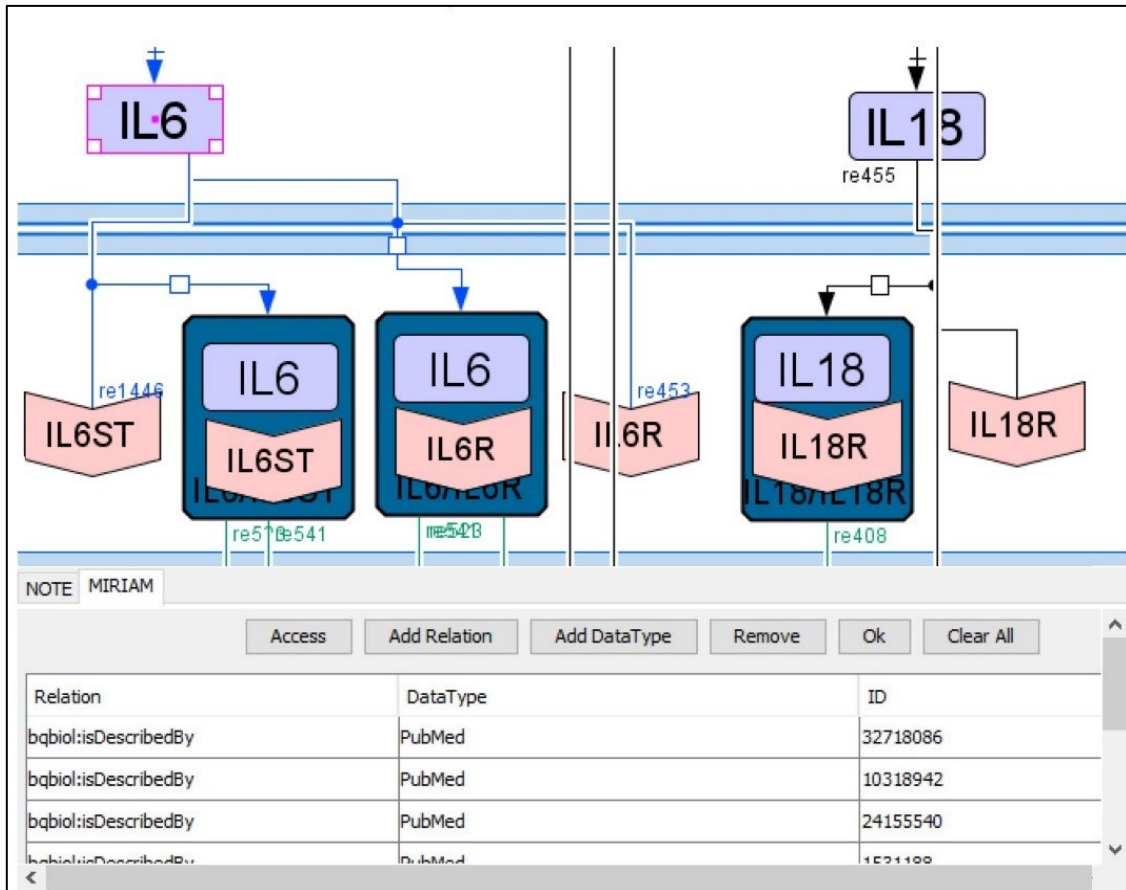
IL6

IL18

re455

re1446

IL6ST

IL6

IL6ST

IL6/IL6ST

IL6

IL6R

IL6/IL6R

re453

IL6R

IL18

IL18R

IL18/IL18R

IL18R

re5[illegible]re541

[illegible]

re408

NOTE MIRIAM

Access | Add Relation | Add DataType | Remove | Ok | Clear All

| Relation | DataType | ID |
|---|---|---|
| bqbiol:isDescribedBy | PubMed | 32718086 |
| bqbiol:isDescribedBy | PubMed | 10318942 |
| bqbiol:isDescribedBy | PubMed | 24155540 |
| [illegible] | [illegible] | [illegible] |